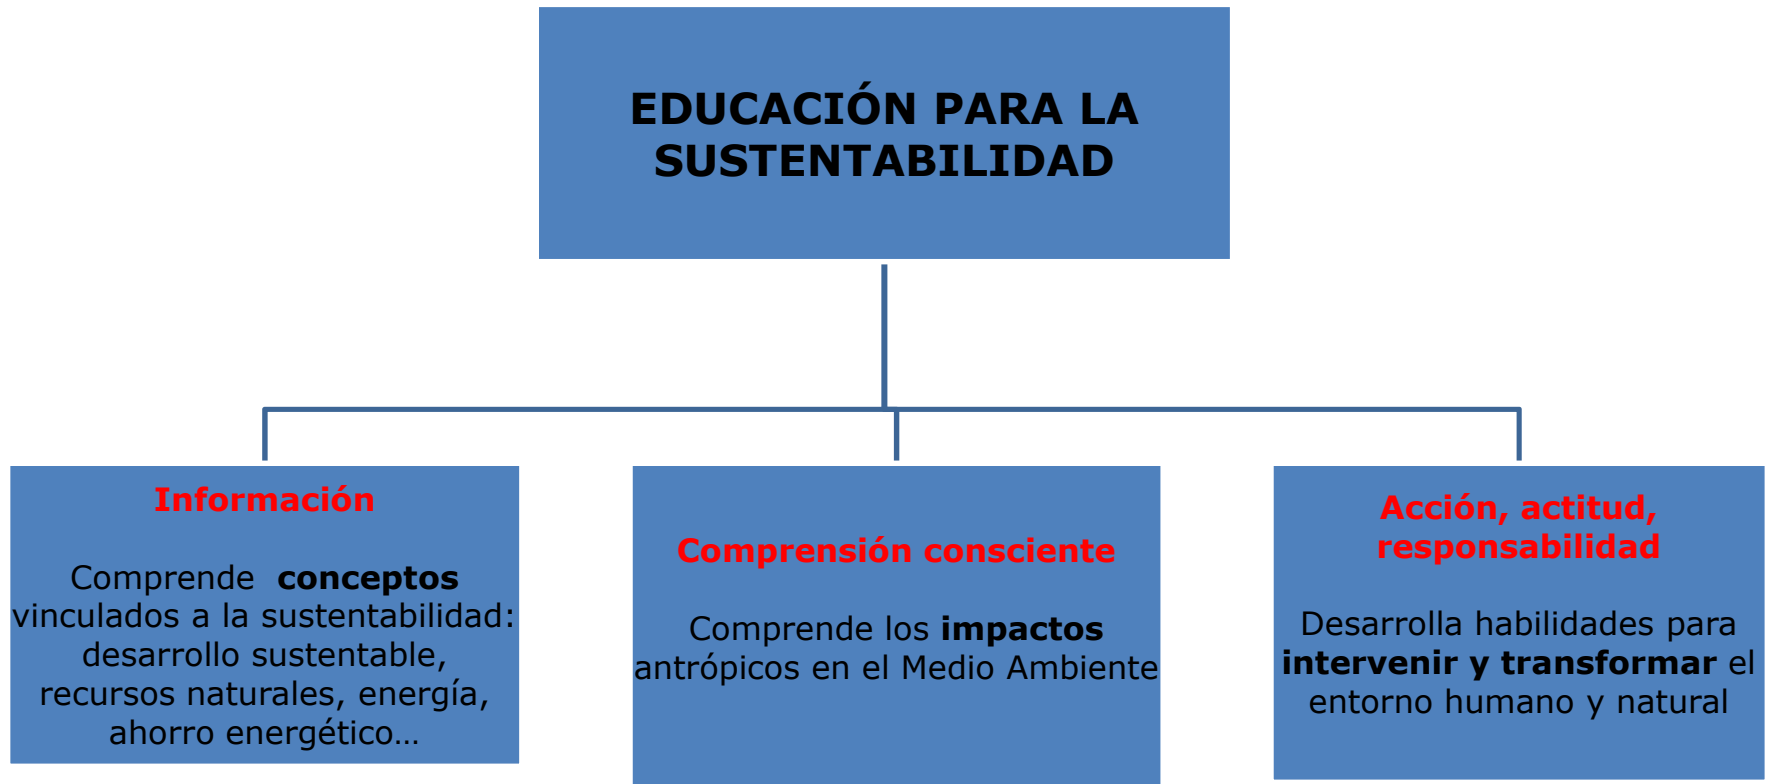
EDUCACIÓN PARA LA SUSTENTABILIDAD

Información

Comprende **conceptos** vinculados a la sustentabilidad: desarrollo sustentable, recursos naturales, energía, ahorro energético…

Comprensión consciente

Comprende los **impactos** antrópicos en el Medio Ambiente

Acción, actitud, responsabilidad

Desarrolla habilidades para **intervenir y transformar** el entorno humano y natural